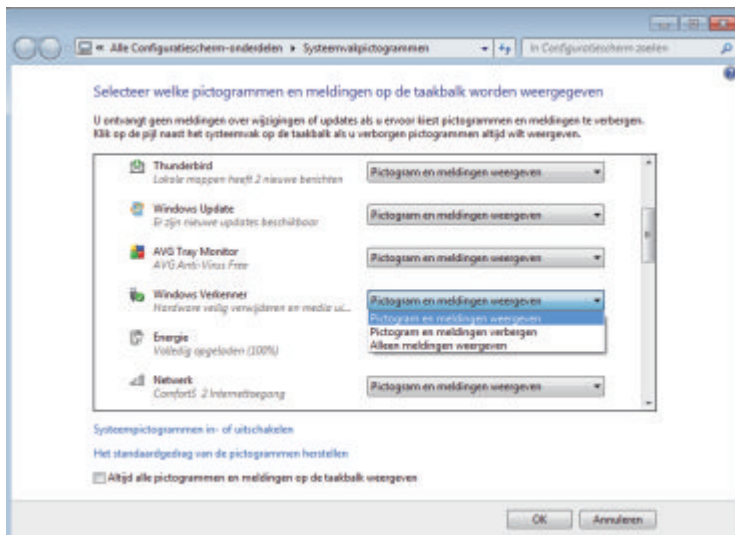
« Alle Configuratiescherm-onderdelen ▸ Systeemvakpictogrammen

In Configuratiescherm zoeken

Selecteer welke pictogrammen en meldingen op de taakbalk worden weergegeven

U ontvangt geen meldingen over wijzigingen of updates als u ervoor kiest pictogrammen en meldingen te verbergen. Klik op de pijl naast het systeemvak op de taakbalk als u verborgen pictogrammen altijd wilt weergeven.

| | |
|---|---|
| Thunderbird<br>Lokale mappen heeft 2 nieuwe berichten | Pictogram en meldingen weergeven |
| Windows Update<br>Er zijn nieuwe updates beschikbaar | Pictogram en meldingen weergeven |
| AVG Tray Monitor<br>AVG Anti-Virus Free | Pictogram en meldingen weergeven |
| Windows Verkenner<br>Hardware veilig verwijderen en media ui... | Pictogram en meldingen weergeven |
| Energie<br>Volledig opgeladen (100%) | |
| Netwerk<br>ComfortS 2 Internettoegang | Pictogram en meldingen weergeven |

Pictogram en meldingen weergeven
Pictogram en meldingen verbergen
Alleen meldingen weergeven

Systeempictogrammen in- of uitschakelen

Het standaardgedrag van de pictogrammen herstellen

Altijd alle pictogrammen en meldingen op de taakbalk weergeven

OK Annuleren